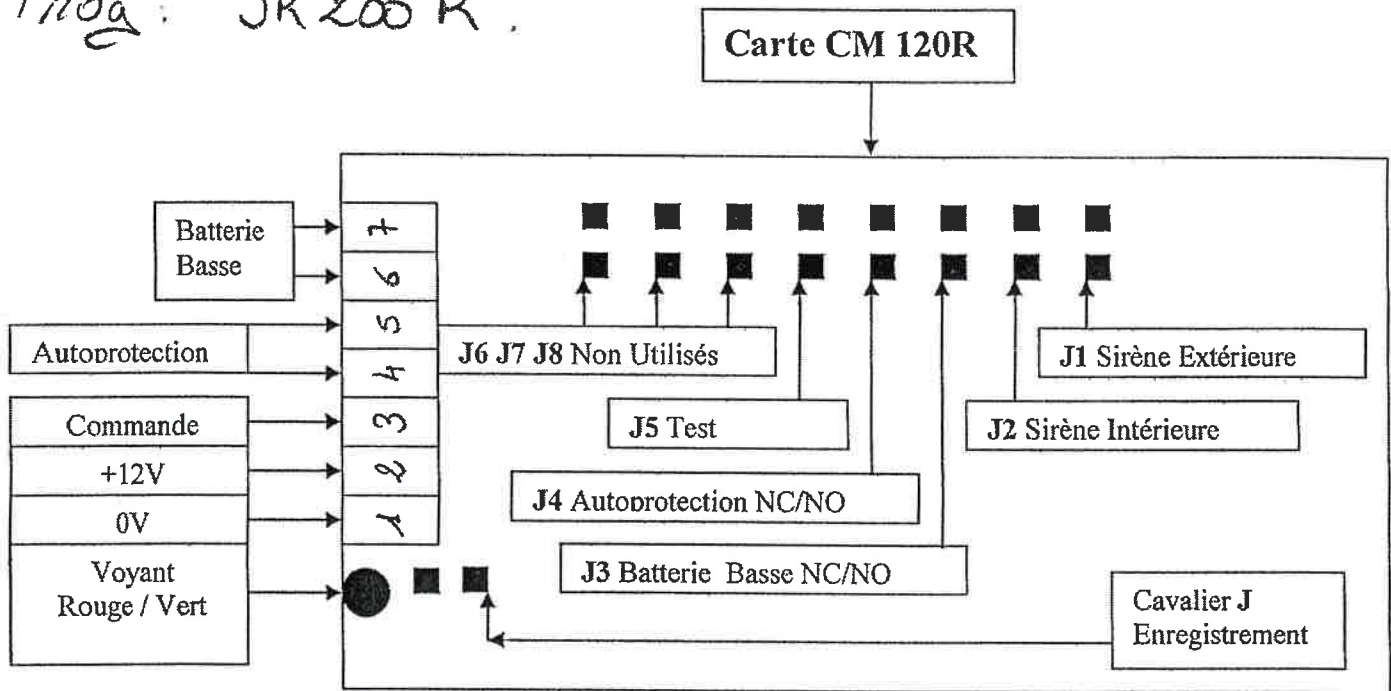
Triog : JR 200 R .

Carte CM 120R

Batterie Basse

Autoprotection

Commande

+12V

0V

Voyant Rouge / Vert

7
6
5
4
3
2
1

J6 J7 J8 Non Utilisés

J1 Sirène Extérieure

J5 Test

J2 Sirène Intérieure

J4 Autoprotection NC/NO

J3 Batterie Basse NC/NO

Cavalier J Enregistrement